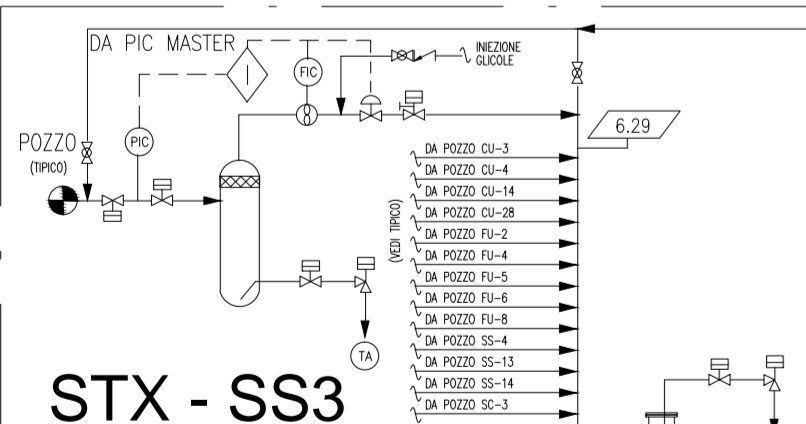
DA PIC MASTER
INIEZIONE GLICOLE
FIC
PIC
POZZO
(TIPICO)
6.29
DA POZZO CU-3
DA POZZO CU-4
DA POZZO CU-14
DA POZZO CU-28
DA POZZO FU-2
DA POZZO FU-4
DA POZZO FU-5
DA POZZO FU-6
DA POZZO FU-8
DA POZZO SS-4
DA POZZO SS-13
DA POZZO SS-14
DA POZZO SC-3
(VEDI TIPICO)
TA
STX - SS3